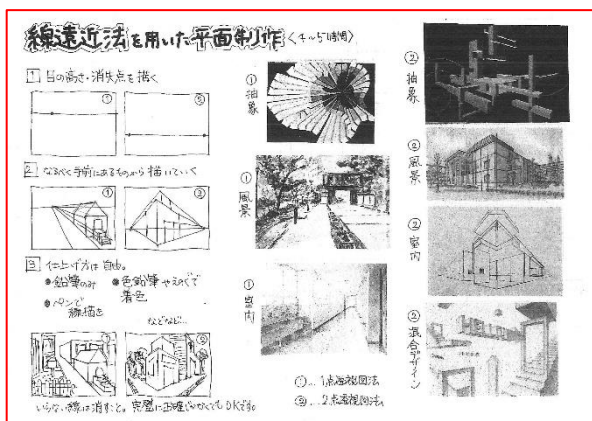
線遠近法を用いた平面制作 <4~5時間>

1 目の高さ・消失点を描く

①

②

2 なるべく手前にあるものから描いていく

①

②

3 仕上げ方は自由。

●鉛筆のみ

●色鉛筆やえのぐで着色

●ペンで線描き

などなど…

いらない線は消すこと。完璧に正確じゃなくてもOKです。

① 抽象

① 風景

① 室内

② 抽象

② 風景

② 室内

② 混合デザイン

①…1点透視図法

②…2点透視図法